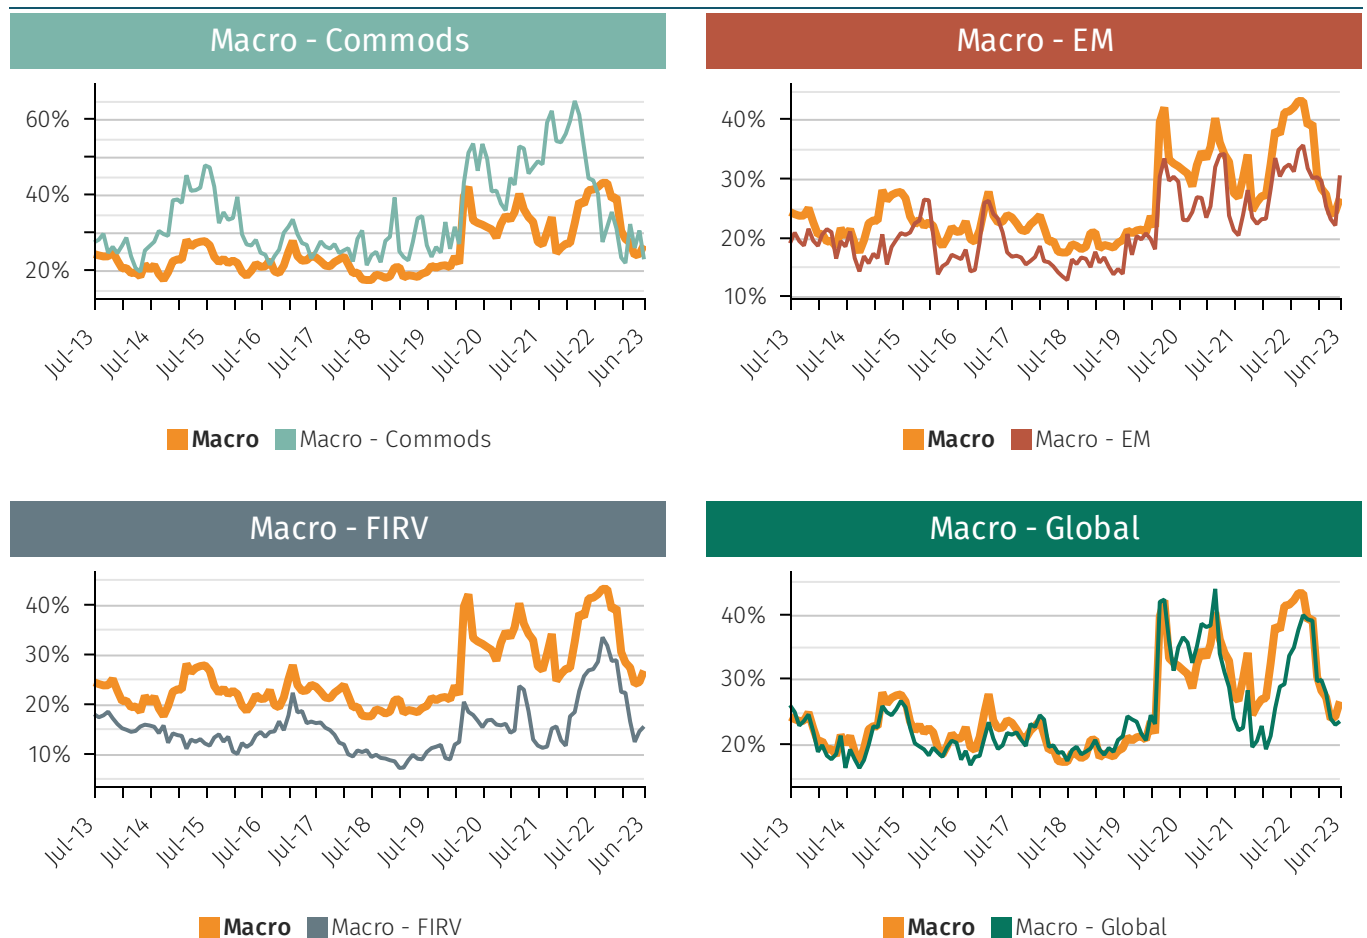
Macro - Commods

60%
40%
20%

Jul-13 Jul-14 Jul-15 Jul-16 Jul-17 Jul-18 Jul-19 Jul-20 Jul-21 Jul-22 Jun-23

Macro Macro - Commods

Macro - EM

40%
30%
20%
10%

Jul-13 Jul-14 Jul-15 Jul-16 Jul-17 Jul-18 Jul-19 Jul-20 Jul-21 Jul-22 Jun-23

Macro Macro - EM

Macro - FIRV

40%
30%
20%
10%

Jul-13 Jul-14 Jul-15 Jul-16 Jul-17 Jul-18 Jul-19 Jul-20 Jul-21 Jul-22 Jun-23

Macro Macro - FIRV

Macro - Global

40%
30%
20%

Jul-13 Jul-14 Jul-15 Jul-16 Jul-17 Jul-18 Jul-19 Jul-20 Jul-21 Jul-22 Jun-23

Macro Macro - Global